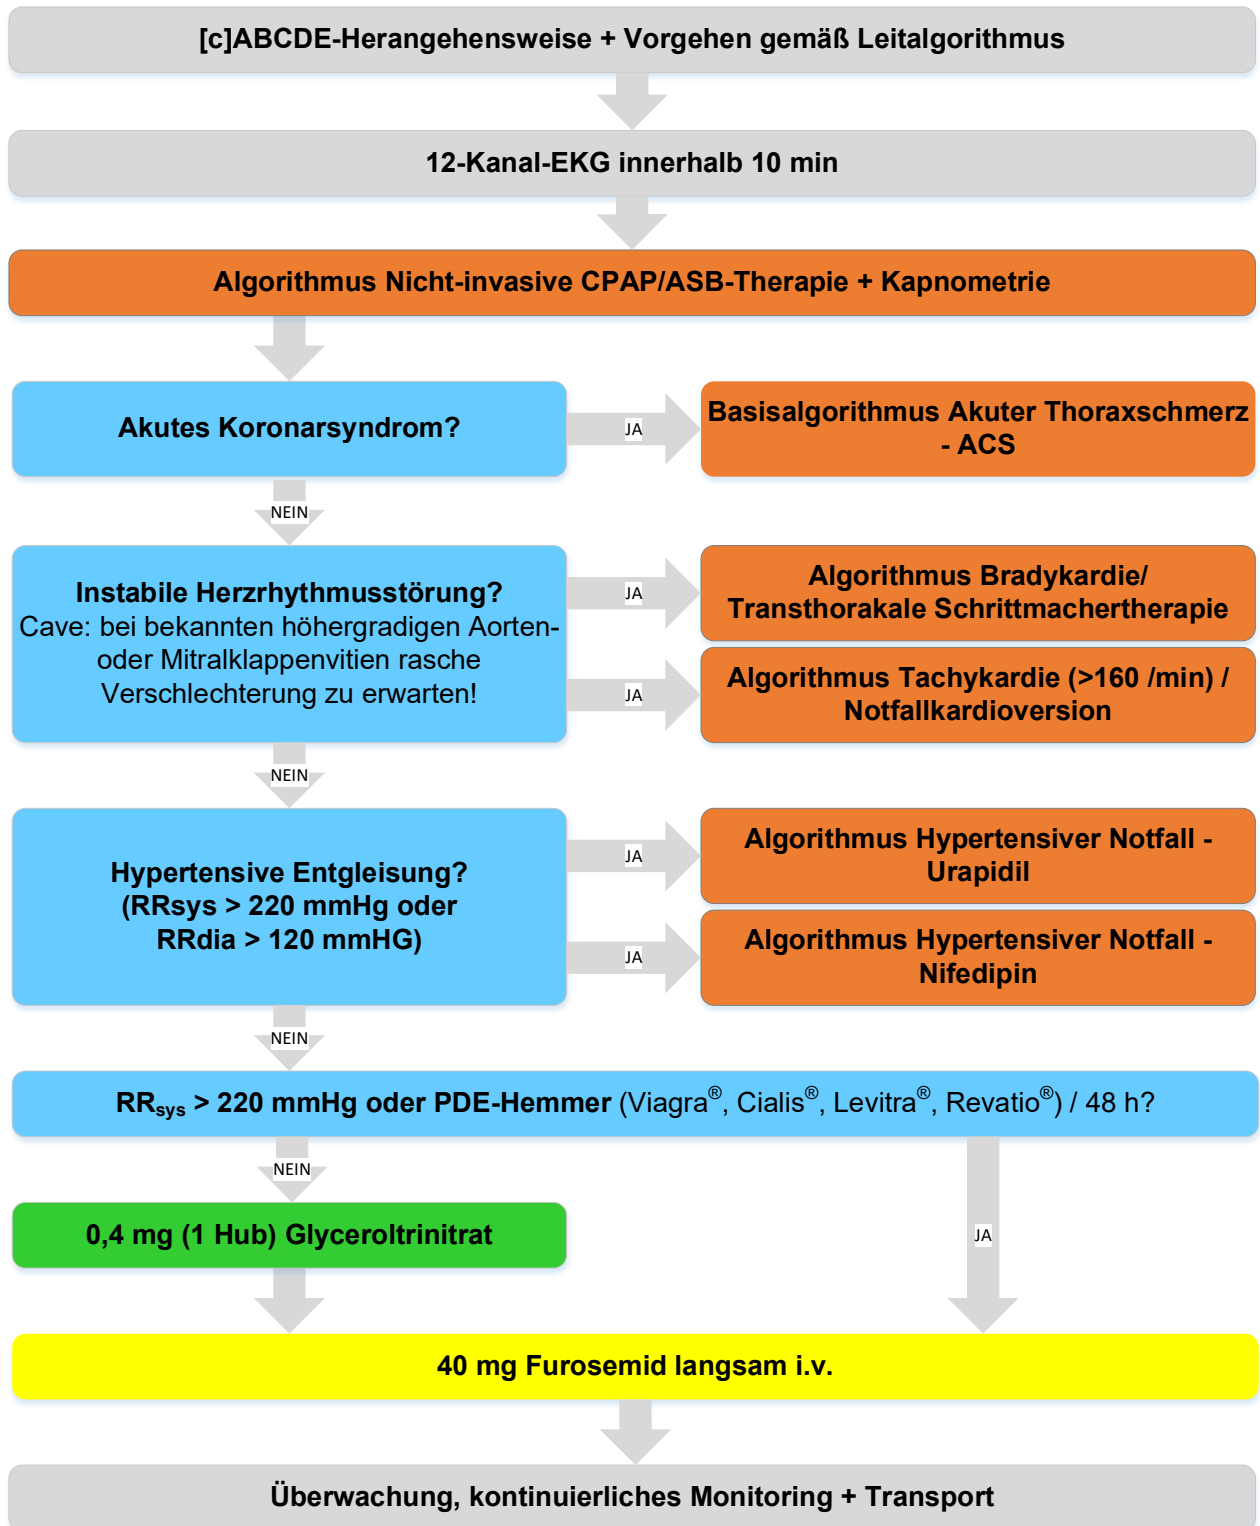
[c]ABCDE-Herangehensweise + Vorgehen gemäß Leitalgorithmus

12-Kanal-EKG innerhalb 10 min

Algorithmus Nicht-invasive CPAP/ASB-Therapie + Kapnometrie

Akutes Koronarsyndrom?

JA

Basisalgorithmus Akuter Thoraxschmerz - ACS

NEIN

Instabile Herzrhythmusstörung?
Cave: bei bekannten höhergradigen Aorten- oder Mitralklappenvitien rasche Verschlechterung zu erwarten!

JA

Algorithmus Bradykardie/ Transthorakale Schrittmachertherapie

JA

Algorithmus Tachykardie (>160 /min) / Notfallkardioversion

NEIN

Hypertensive Entgleisung? (RRsys > 220 mmHg oder RRdia > 120 mmHG)

JA

Algorithmus Hypertensiver Notfall - Urapidil

JA

Algorithmus Hypertensiver Notfall - Nifedipin

NEIN

RR$_{sys}$ > 220 mmHg oder PDE-Hemmer (Viagra®, Cialis®, Levitra®, Revatio®) / 48 h?

NEIN

0,4 mg (1 Hub) Glyceroltrinitrat

JA

40 mg Furosemid langsam i.v.

Überwachung, kontinuierliches Monitoring + Transport